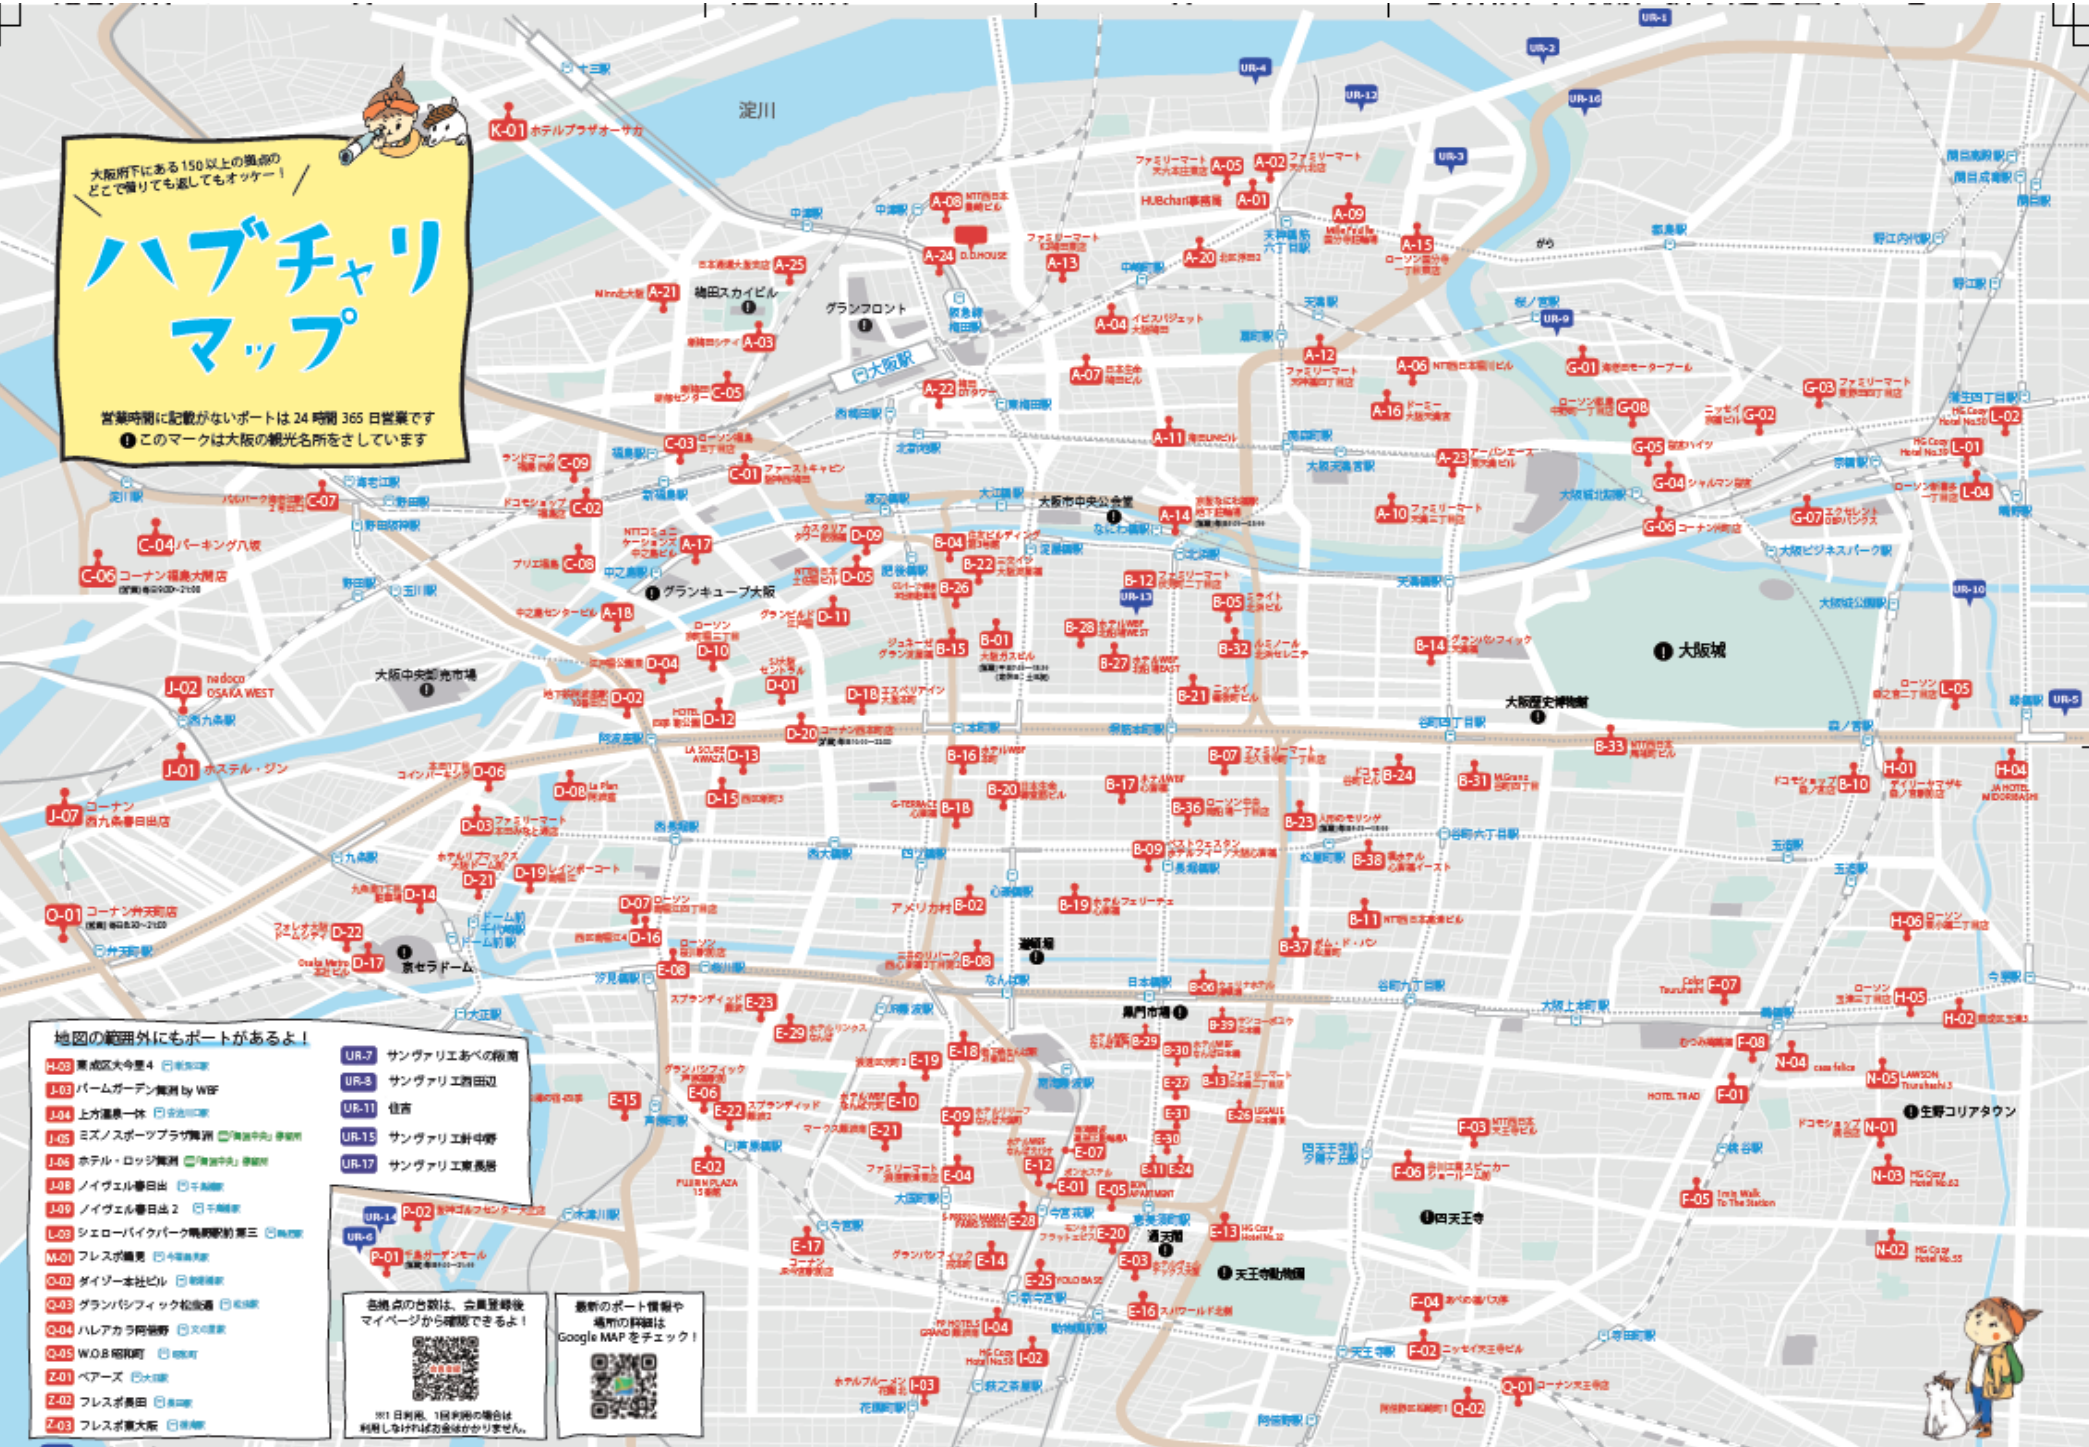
大阪府下にある150以上の拠点のどこで借りても返してもオッケー！

ハブチャリマップ

営業時間に記載がないポートは24時間365日営業です
このマークは大阪の観光名所をさしています

淀川

K-01 ホテルプラザオーサカ
A-01 A-02 A-05 A-08 A-09 A-13 A-15 A-20 A-21 A-24 A-25 A-03 A-04 A-07 A-12 A-06 A-22 A-11 A-16 A-23 A-10 A-14 A-17 A-18
梅田スカイビル
グランフロント
大阪駅
大阪市中央公会堂
グランキューブ大阪
大阪中央卸売市場
大阪城
大阪歴史博物館
京セラドーム
道頓堀
黒門市場
通天閣
天王寺動物園
四天王寺
生野コリアタウン

C-01 ファーストキャビン
C-02 C-03 C-04 パーキング八坂
C-05 C-06 コーナン福島大開店
C-07 C-08 C-09
J-01 ホステル・ジン
J-02 nadoco OSAKA WEST
J-07 コーナン西九条春日出店
O-01 コーナン弁天町店
D-01 D-02 D-03 D-04 D-05 D-06 D-07 D-08 D-09 D-10 D-11 D-12 D-13 D-14 D-15 D-16 D-17 D-18 D-19 D-20 D-21 D-22
B-01 B-02 B-04 B-05 B-06 B-07 B-08 B-09 B-11 B-12 B-14 B-15 B-16 B-17 B-18 B-19 B-20 B-21 B-22 B-23 B-24 B-26 B-27 B-28 B-29 B-30 B-31 B-32 B-33 B-36 B-37 B-38 B-39 B-10
G-01 G-02 G-03 G-04 G-05 G-06 G-07 G-08
L-01 L-02 L-04 L-05
H-01 H-02 H-04 H-05 H-06
E-01 E-02 E-03 E-05 E-06 E-07 E-08 E-09 E-10 E-11 E-12 E-13 E-14 E-15 E-16 E-17 E-18 E-19 E-20 E-21 E-22 E-23 E-24 E-25 E-26 E-27 E-28 E-29 E-30 E-31
F-01 F-02 F-03 F-04 F-05 F-06 F-07 F-08
N-01 N-02 N-03 N-04 N-05
I-02 I-03 I-04
P-01 P-02
Q-01 Q-02
UR-1 UR-2 UR-3 UR-4 UR-5 UR-6 UR-9 UR-10 UR-12 UR-13 UR-16

地図の範囲外にもポートがあるよ！
H-03 東成区大今里4
J-03 パームガーデン舞洲 by WBF
J-04 上方温泉一休
J-05 ミズノスポーツプラザ舞洲
J-06 ホテル・ロッジ舞洲
J-08 ノイヴェル春日出
J-09 ノイヴェル春日出2
L-03 シェローバイクパーク鴫野駅前第三
M-01 フレスポ鶴見
O-02 ダイゾー本社ビル
Q-03 グランパシフィック松虫通
Q-04 ハレアカラ阿倍野
Q-05 W.O.B昭和町
Z-01 ベアーズ
Z-02 フレスポ長田
Z-03 フレスポ東大阪
UR-7 サンヴァリエあべの翔裕
UR-8 サンヴァリエ西田辺
UR-11 住吉
UR-15 サンヴァリエ針中野
UR-17 サンヴァリエ東長居

各拠点の台数は、会員登録後マイページから確認できるよ！
※1日利用、1回利用の場合は利用しなければお金はかかりません。

最新のポート情報や場所の詳細はGoogle MAPをチェック！